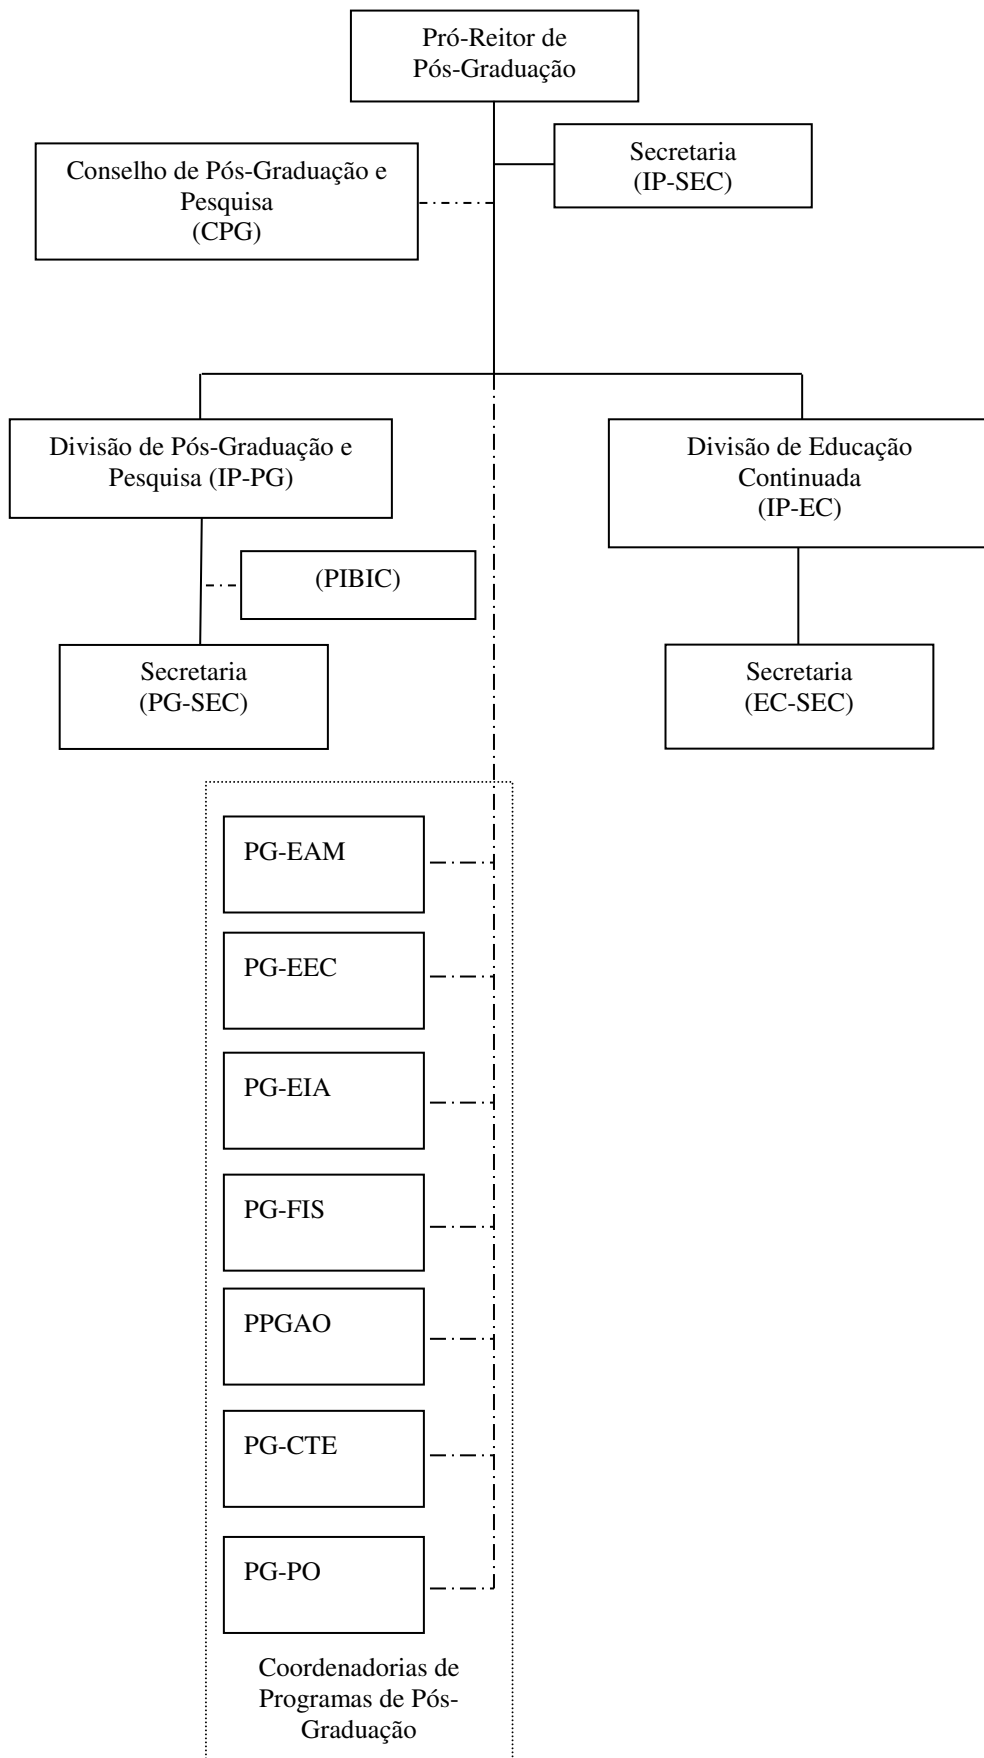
Pró-Reitor de Pós-Graduação

Conselho de Pós-Graduação e Pesquisa (CPG)

Secretaria (IP-SEC)

Divisão de Pós-Graduação e Pesquisa (IP-PG)

Divisão de Educação Continuada (IP-EC)

(PIBIC)

Secretaria (PG-SEC)

Secretaria (EC-SEC)

PG-EAM

PG-EEC

PG-EIA

PG-FIS

PPGAO

PG-CTE

PG-PO

Coordenadorias de Programas de Pós-Graduação